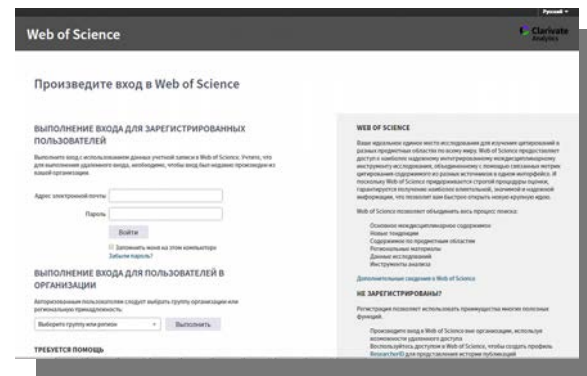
Русский

Web of Science

Clarivate Analytics

Произведите вход в Web of Science

ВЫПОЛНЕНИЕ ВХОДА ДЛЯ ЗАРЕГИСТРИРОВАННЫХ ПОЛЬЗОВАТЕЛЕЙ

Выполните вход с использованием данных учетной записи в Web of Science. Учтите, что для выполнения удаленного входа, необходимо, чтобы вход был недавно произведен из вашей организации.

Адрес электронной почты

Пароль

Войти

Запомнить меня на этом компьютере

Забыли пароль?

ВЫПОЛНЕНИЕ ВХОДА ДЛЯ ПОЛЬЗОВАТЕЛЕЙ В ОРГАНИЗАЦИИ

Авторизованным пользователям следует выбрать группу организации или региональную принадлежность.

Выберите группу или регион

Выполнить

ТРЕБУЕТСЯ ПОМОЩЬ

WEB OF SCIENCE

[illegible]

Web of Science позволяет объединить весь процесс поиска:

Основное междисциплинарное содержимое
Новые тенденции
Содержимое по предметным областям
Региональные материалы
Данные исследований
Инструменты анализа

Дополнительные сведения о Web of Science

НЕ ЗАРЕГИСТРИРОВАНЫ?

Регистрация позволяет использовать преимущества многих полезных функций.

Произведите вход в Web of Science вне организации, используя возможности удаленного доступа
Воспользуйтесь доступом в Web of Science, чтобы создать профиль ResearcherID для представления истории публикаций